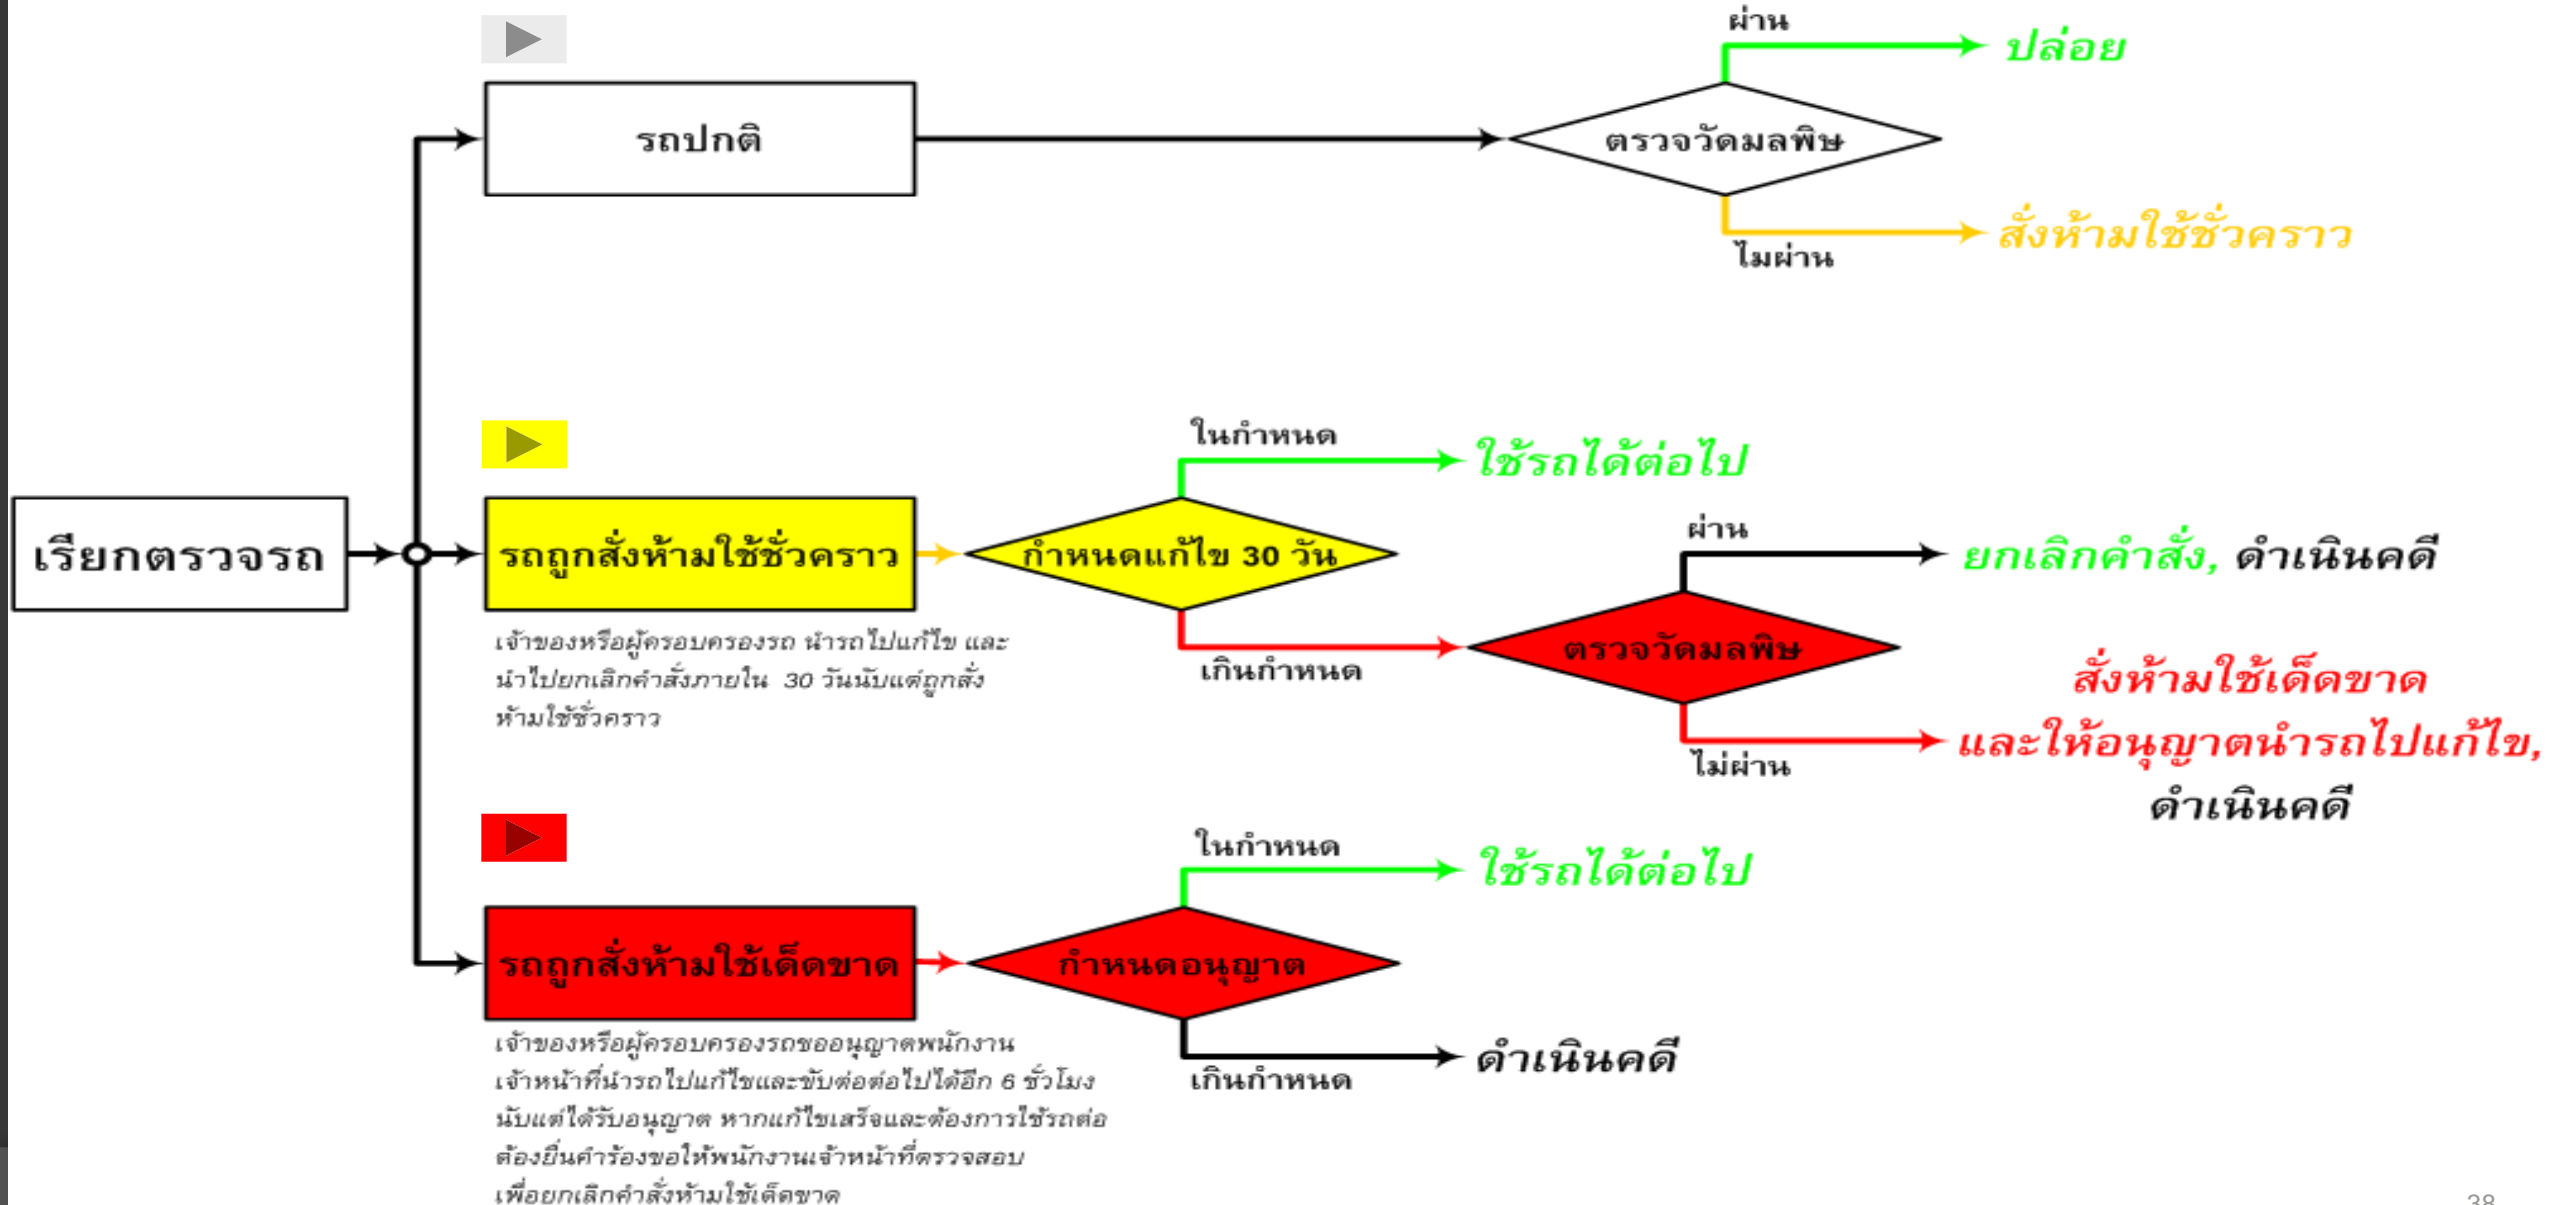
ผ่าน
ปล่อย
รถปกติ
ตรวจวัดมลพิษ
ไม่ผ่าน
สั่งห้ามใช้ชั่วคราว

ในกำหนด
ใช้รถได้ต่อไป
ผ่าน
เรียกตรวจรถ
รถถูกสั่งห้ามใช้ชั่วคราว
กำหนดแก้ไข 30 วัน
ยกเลิกคำสั่ง, ดำเนินคดี
เจ้าของหรือผู้ครอบครองรถ นำรถไปแก้ไข และนำไปยกเลิกคำสั่งภายใน 30 วันนับแต่ถูกสั่งห้ามใช้ชั่วคราว
เกินกำหนด
ตรวจวัดมลพิษ
สั่งห้ามใช้เด็ดขาด
ไม่ผ่าน
และให้อนุญาตนำรถไปแก้ไข,
ดำเนินคดี

ในกำหนด
ใช้รถได้ต่อไป
รถถูกสั่งห้ามใช้เด็ดขาด
กำหนดอนุญาต
เจ้าของหรือผู้ครอบครองรถขออนุญาตพนักงานเจ้าหน้าที่นำรถไปแก้ไขและขับต่อต่อไปได้อีก 6 ชั่วโมง นับแต่ได้รับอนุญาต หากแก้ไขเสร็จและต้องการใช้รถต่อต้องยื่นคำร้องขอให้พนักงานเจ้าหน้าที่ตรวจสอบเพื่อยกเลิกคำสั่งห้ามใช้เด็ดขาด
เกินกำหนด
ดำเนินคดี
38